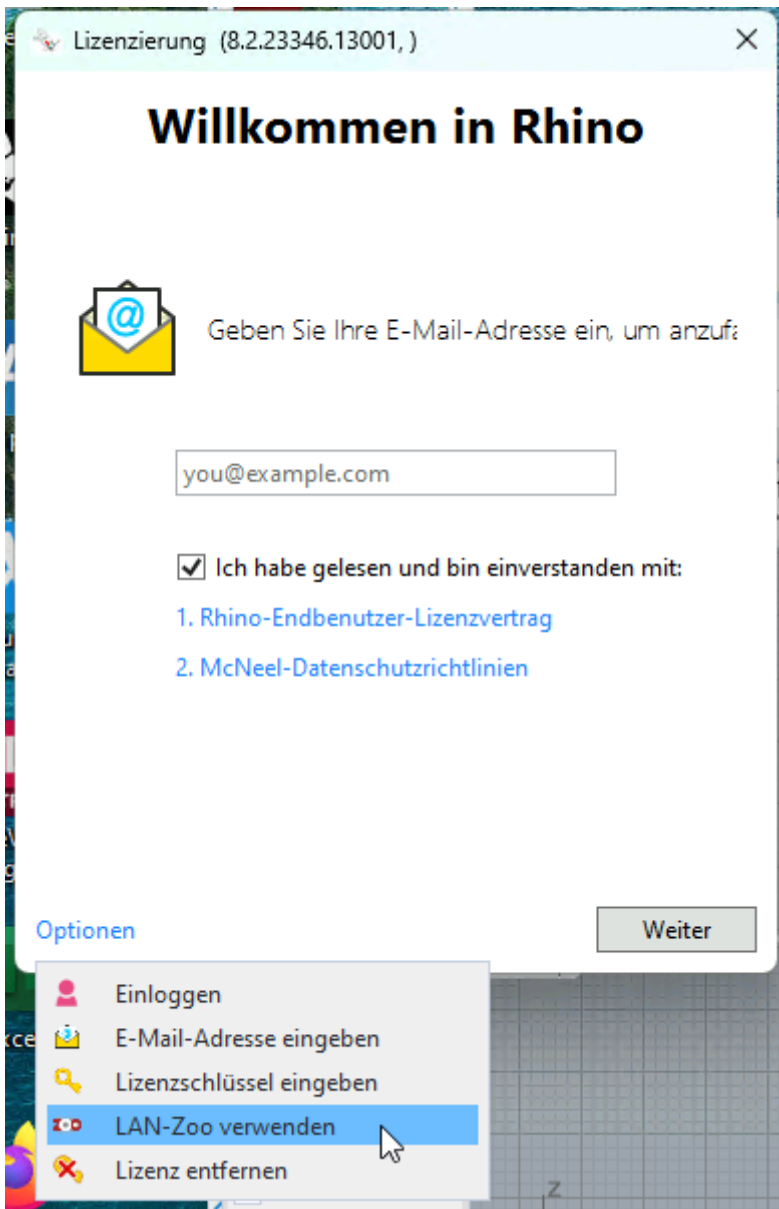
Lizenzierung (8.2.23346.13001, )

Willkommen in Rhino

Geben Sie Ihre E-Mail-Adresse ein, um anzufa

you@example.com

Ich habe gelesen und bin einverstanden mit:

1. Rhino-Endbenutzer-Lizenzvertrag

2. McNeel-Datenschutzrichtlinien

Optionen

Weiter

Einloggen

E-Mail-Adresse eingeben

Lizenzschlüssel eingeben

LAN-Zoo verwenden

Lizenz entfernen